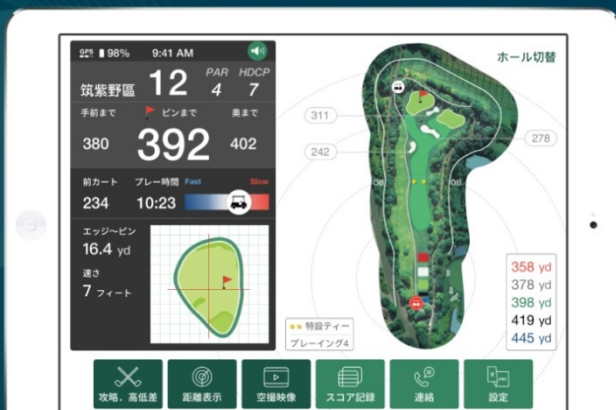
GPS 98% 9:41 AM

筑紫野區 12 PAR 4 HDCP 7

手前まで ピンまで 奥まで

380 392 402

前カート プレー時間 Fast Slow

234 10:23

エッジ〜ピン
16.4 yd

速さ
7 フィート

ホール切替

311

242

278

358 yd
378 yd
398 yd
419 yd
445 yd

特設ティー

プレーイング4

攻略、高低差

距離表示

空撮映像

スコア記録

連絡

設定